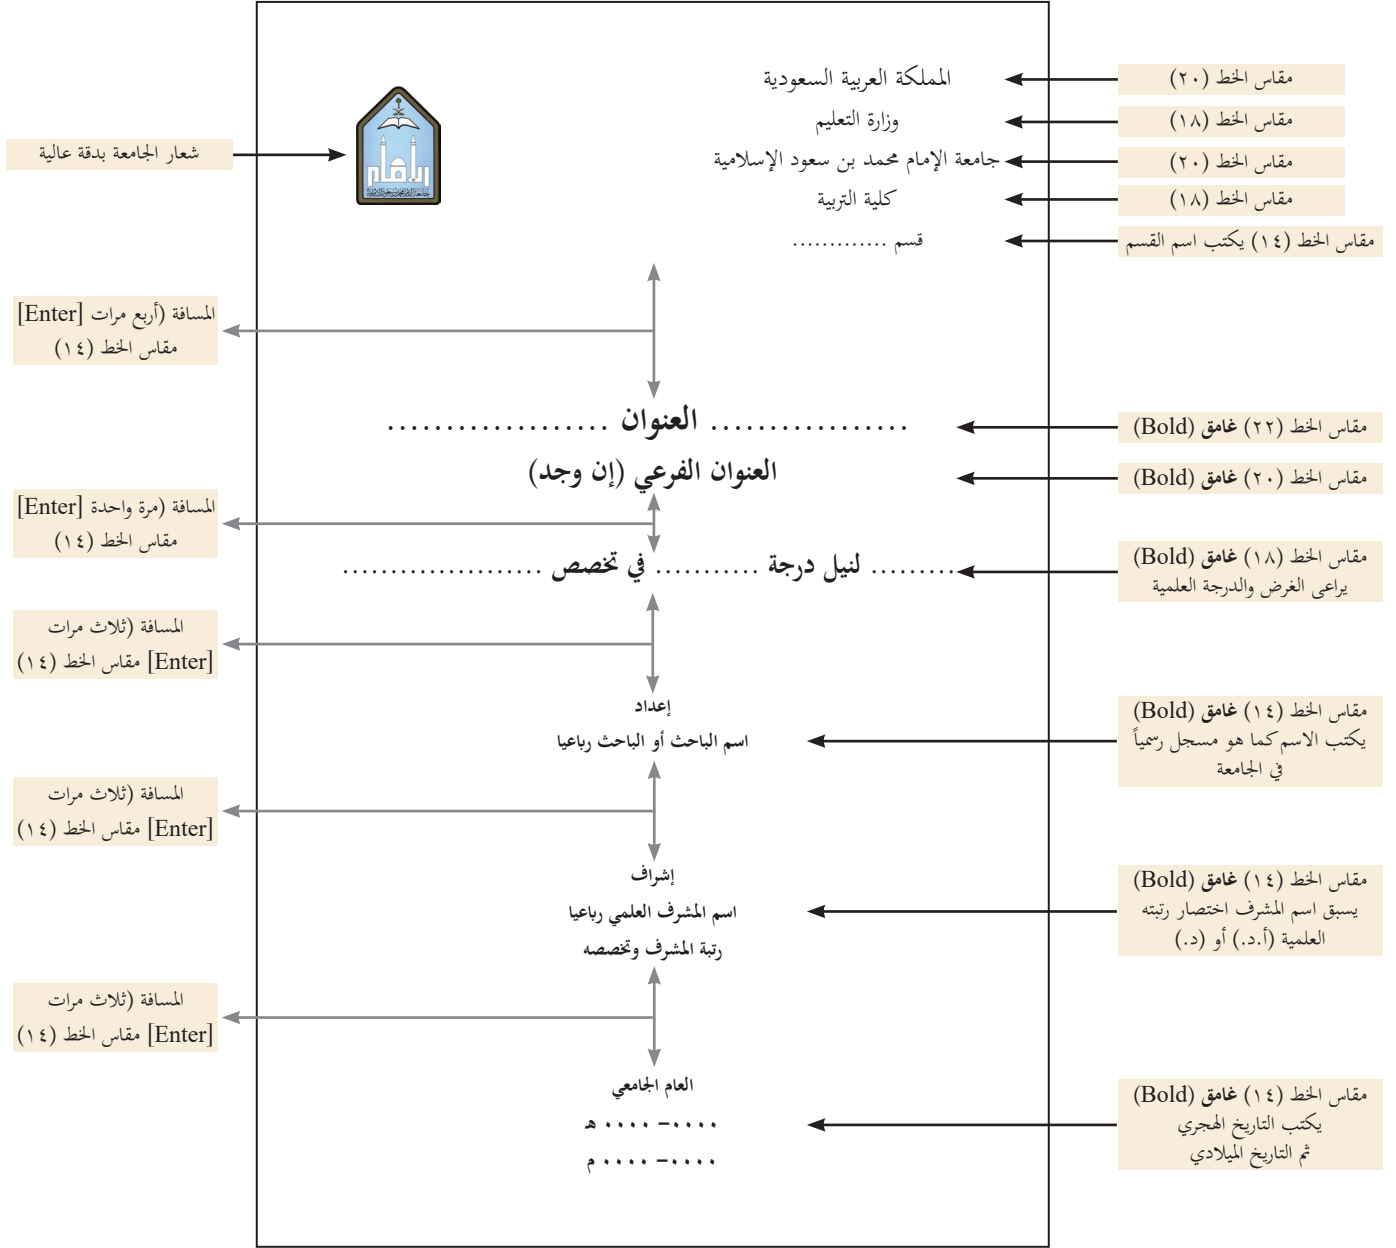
المملكة العربية السعودية
وزارة التعليم
جامعة الإمام محمد بن سعود الإسلامية
كلية التربية
قسم .............

مقاس الخط (٢٠)
مقاس الخط (١٨)
مقاس الخط (٢٠)
مقاس الخط (١٨)
مقاس الخط (١٤) يكتب اسم القسم

شعار الجامعة بدقة عالية

المسافة (أربع مرات [Enter] مقاس الخط (١٤)

.................... العنوان ....................
مقاس الخط (٢٢) غامق (Bold)

العنوان الفرعي (إن وجد)
مقاس الخط (٢٠) غامق (Bold)

المسافة (مرة واحدة [Enter] مقاس الخط (١٤)

......... لنيل درجة ........... في تخصص .....................
مقاس الخط (١٨) غامق (Bold) يراعى الغرض والدرجة العلمية

المسافة (ثلاث مرات [Enter] مقاس الخط (١٤)

إعداد
اسم الباحث أو الباحث رباعيا
مقاس الخط (١٤) غامق (Bold) يكتب الاسم كما هو مسجل رسمياً في الجامعة

المسافة (ثلاث مرات [Enter] مقاس الخط (١٤)

إشراف
اسم المشرف العلمي رباعيا
رتبة المشرف وتخصصه
مقاس الخط (١٤) غامق (Bold) يسبق اسم المشرف اختصار رتبته العلمية (أ.د.) أو (د.)

المسافة (ثلاث مرات [Enter] مقاس الخط (١٤)

العام الجامعي
٠٠٠٠ – ٠٠٠٠ هـ
٠٠٠٠ – ٠٠٠٠ م
مقاس الخط (١٤) غامق (Bold) يكتب التاريخ الهجري ثم التاريخ الميلادي